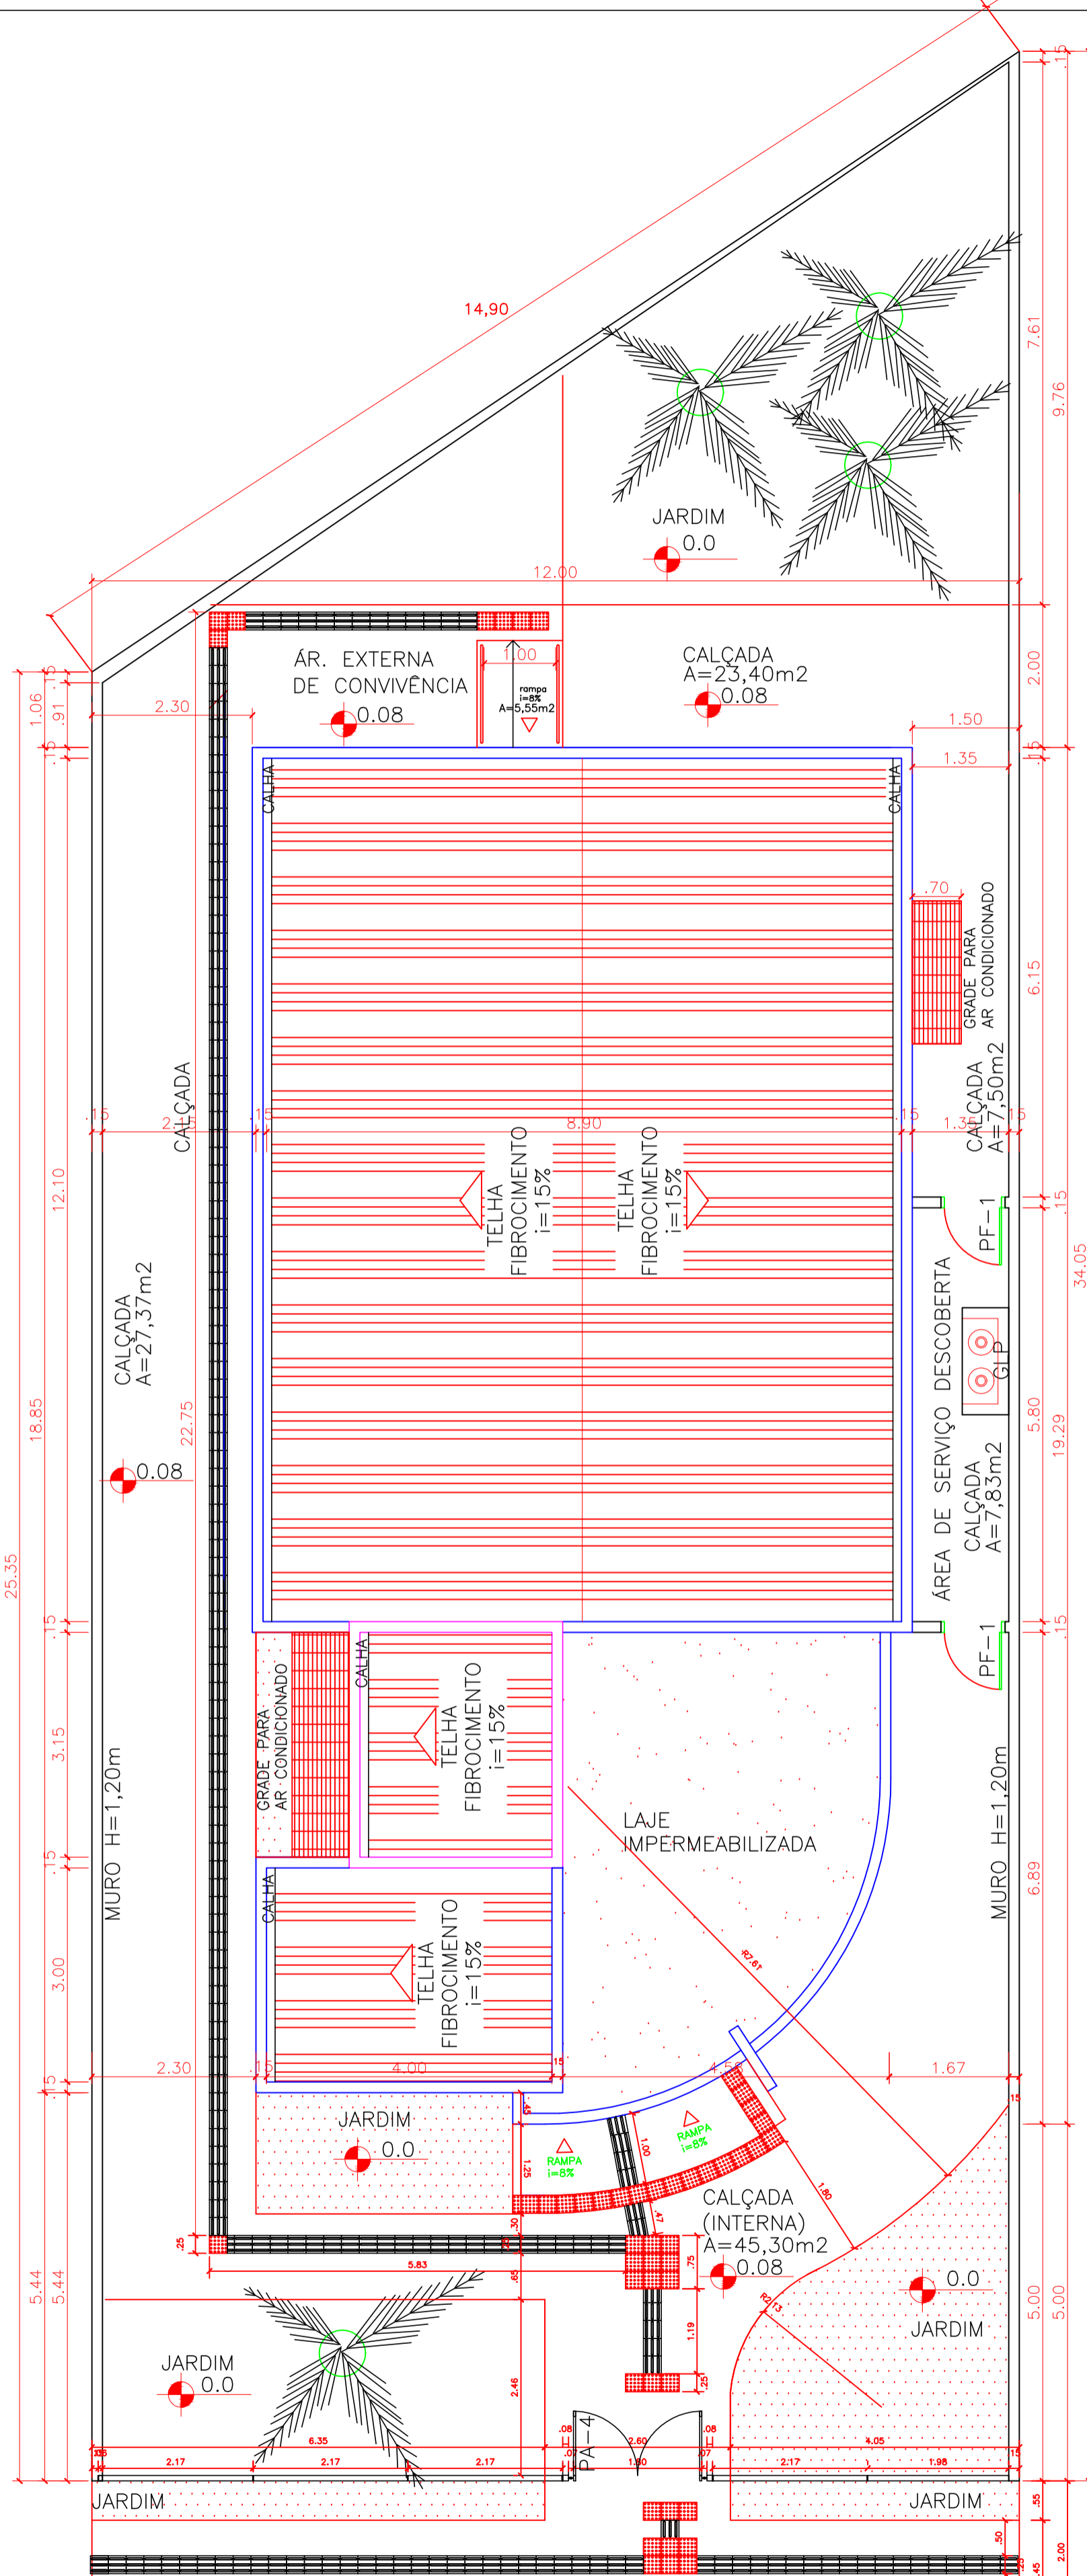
14,90

JARDIM
0.0

12.00

CALÇADA
A=23,40m2
0.08

ÁR. EXTERNA
DE CONVIVÊNCIA
0.08

1.00
rampa
i=8%
A=5,55m2

2.30

1.50
1.35

CALHA
CALHA

.70
GRADE PARA
AR CONDICIONADO

CALÇADA
A=7,50m2

CALÇADA

.15
2.
.15
8.90
.15
1.35
.15

TELHA
FIBROCIMENTO
i=15%

TELHA
FIBROCIMENTO
i=15%

PF-1

ÁREA DE SERVIÇO DESCOBERTA
GLP

CALÇADA
A=27,37m2

22.75

0.08

CALÇADA
A=7,83m2

PF-1

CALHA
GRADE PARA
AR CONDICIONADO
TELHA
FIBROCIMENTO
i=15%

LAJE
IMPERMEABILIZADA

MURO H=1,20m
MURO H=1,20m

CALHA
TELHA
FIBROCIMENTO
i=15%

R2.61

2.30
.15
4.00
.15
4.56
1.67

JARDIM
0.0

RAMPA
i=8%
RAMPA
i=8%

1.00
1.25
1.80

CALÇADA
(INTERNA)
A=45,30m2
0.08

0.0
JARDIM

R2.13

.25
5.83
.30
.47
.75
.65
1.19
.25
2.46

JARDIM
0.0

6.35
4.05

.08
PA-4
2.60
.08
.07
1.90

2.17
2.17
2.17
2.17
1.98

JARDIM
JARDIM

.15
7.61
9.76
2.00
.15
6.15
.15
34.05
5.80
19.29
.15
6.89
.15
5.00
5.00
.35
.50
2.00
.45

1.06
.91
.15
12.10
18.85
25.35
.15
3.15
.15
3.00
.15
5.44
5.44
.08